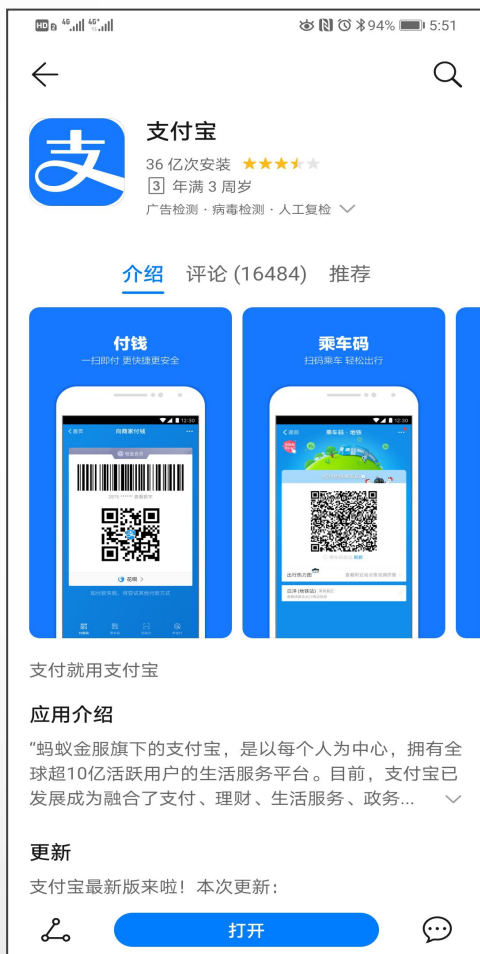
HD 4G 4G 94% 5:51

支付宝
36 亿次安装
3 年满 3 周岁
广告检测 · 病毒检测 · 人工复检

介绍 评论 (16484) 推荐

付钱
一扫即付 更快捷更安全

向商家付钱

乘车码
扫码乘车 轻松出行

乘车码 · 地铁

支付就用支付宝

应用介绍
“蚂蚁金服旗下的支付宝，是以每个人为中心，拥有全球超10亿活跃用户的生活服务平台。目前，支付宝已发展成为融合了支付、理财、生活服务、政务...

更新
支付宝最新版来啦！本次更新：

打开